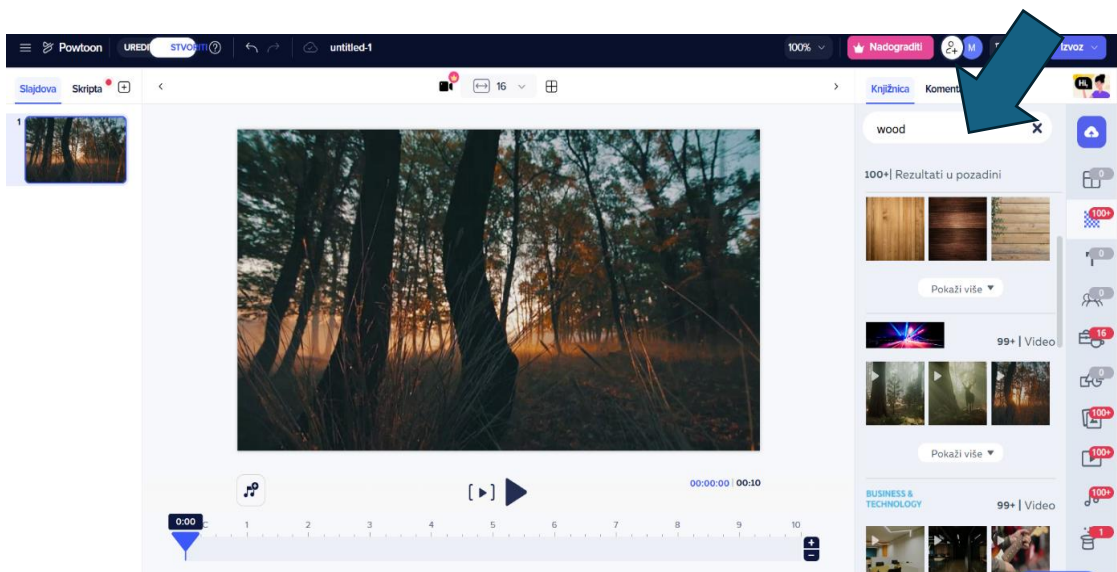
Powtoon UREDI STVORITI untitled-1 100% Nadograditi M Izvoz

Slajdova Skripta

1

16

Knjižnica Komenta

wood

100+| Rezultati u pozadini

Pokaži više ▼

99+ | Video

Pokaži više ▼

BUSINESS & TECHNOLOGY

99+ | Video

0
100+
0
0
16
0
100+
100+
100+
1

00:00:00 | 00:10

0:00

1 2 3 4 5 6 7 8 9 10